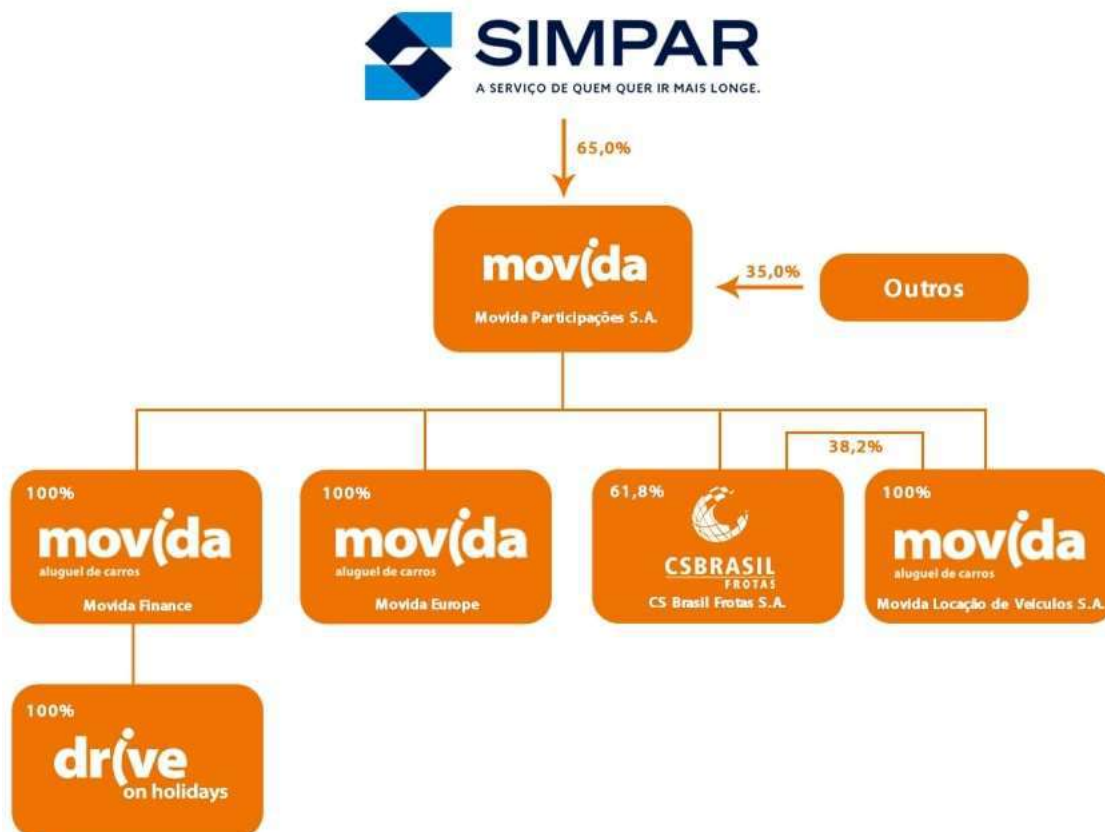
SIMPAR
A SERVIÇO DE QUEM QUER IR MAIS LONGE.

65,0%

movida
Movida Participações S.A.

35,0%

Outros

38,2%

100%
movida
aluguel de carros
Movida Finance

100%
movida
aluguel de carros
Movida Europe

61,8%
CSBRASIL
FROTAS
CS Brasil Frotas S.A.

100%
movida
aluguel de carros
Movida Locação de Veículos S.A.

100%
drive
on holidays